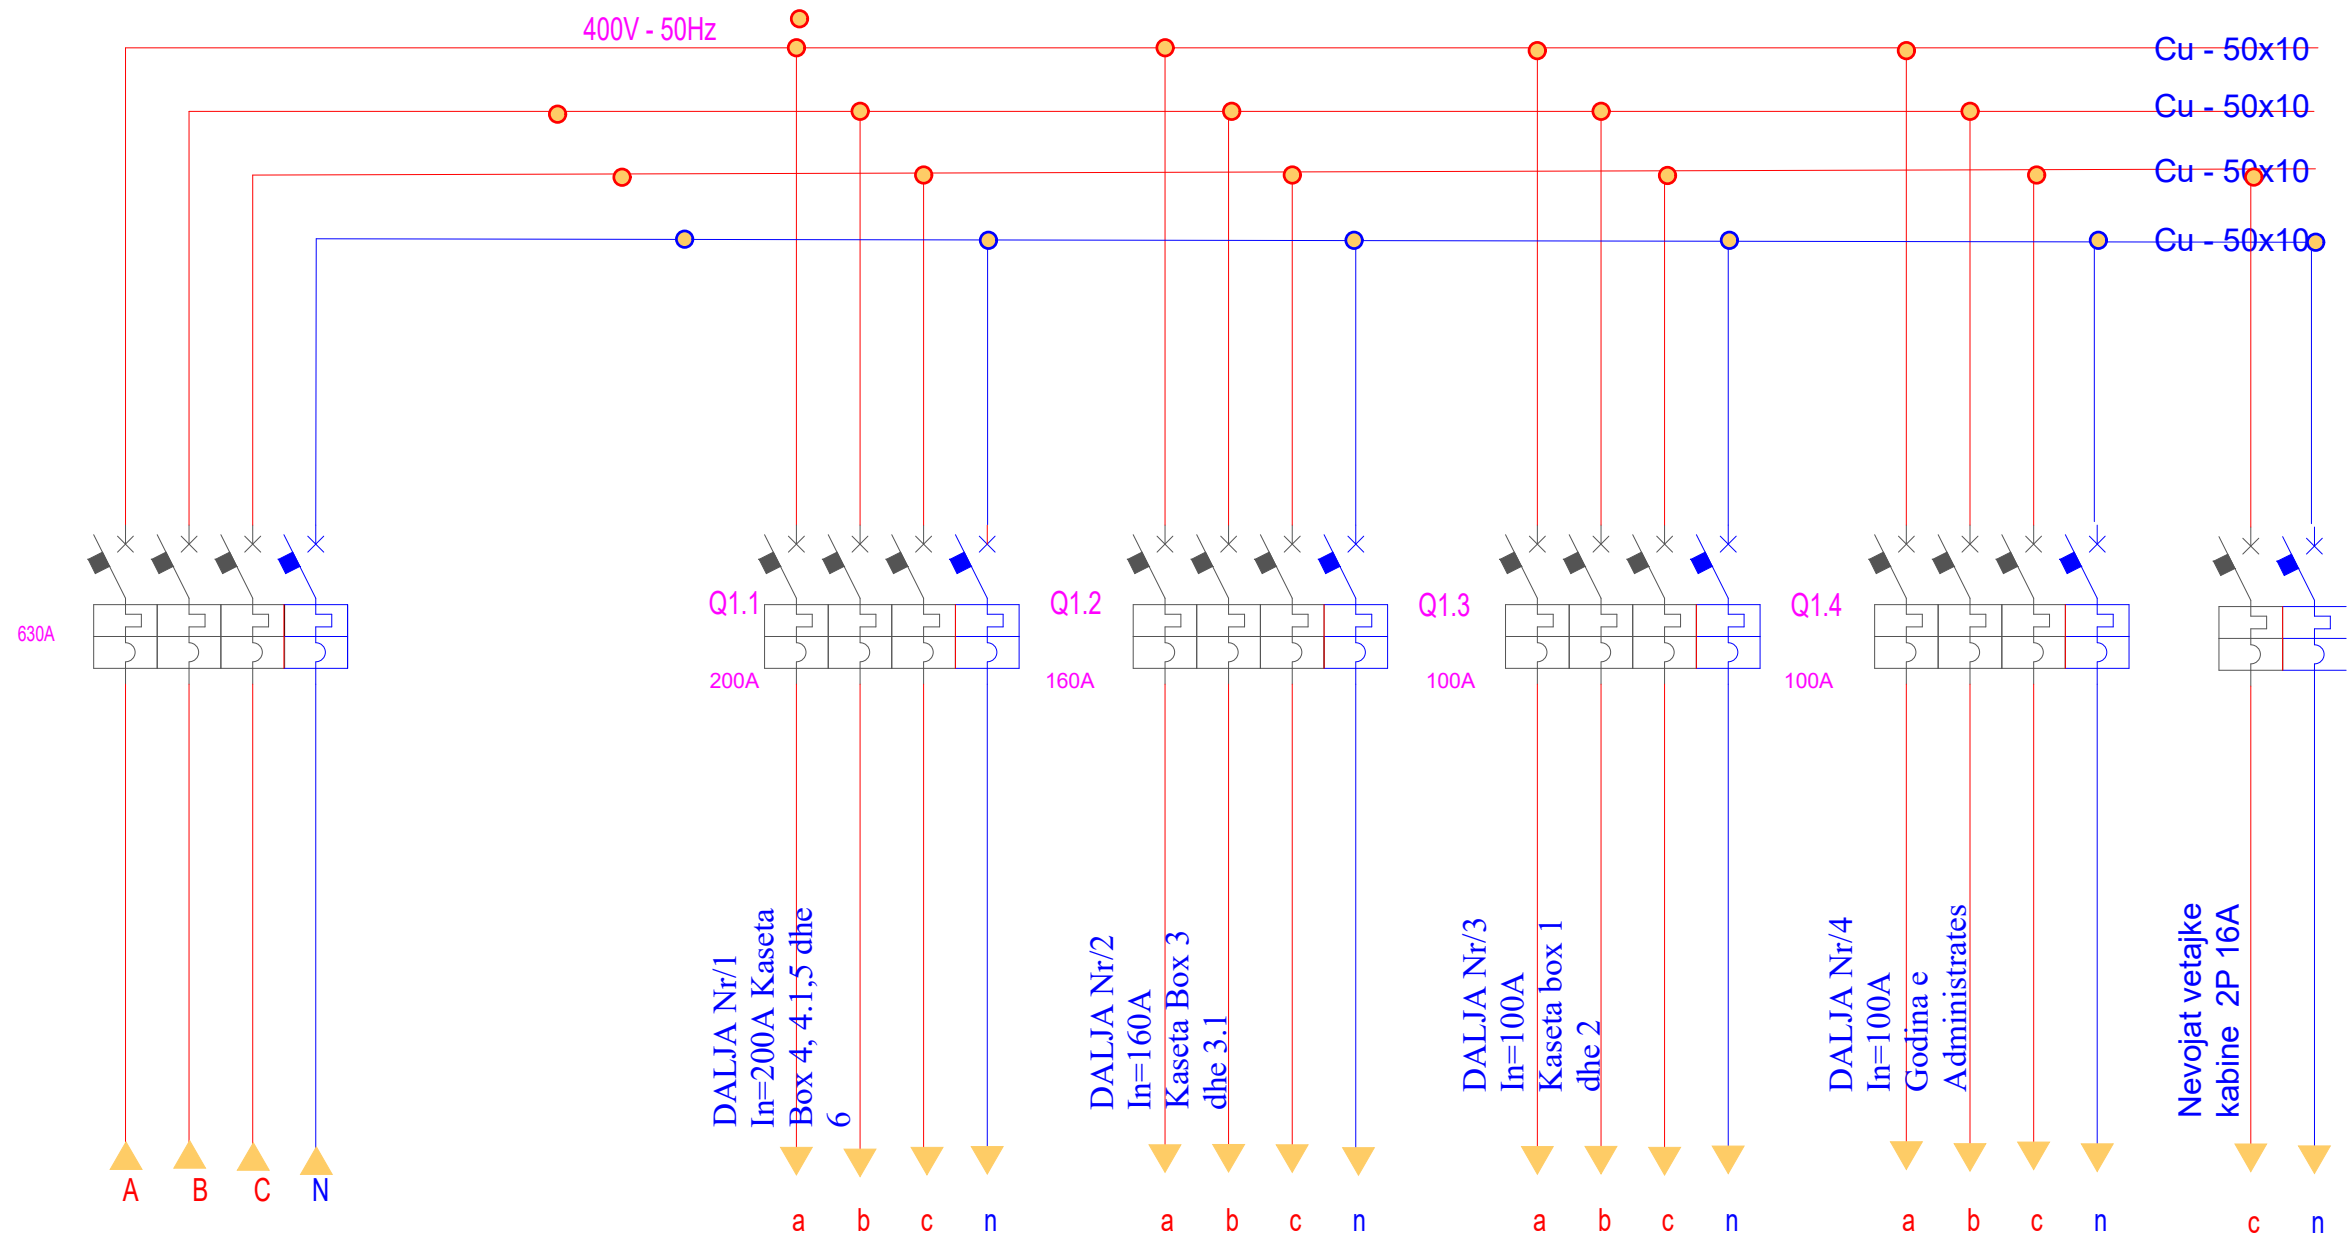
400V - 50Hz

Cu - 50x10
Cu - 50x10
Cu - 50x10
Cu - 50x10

630A

Q1.1
200A

Q1.2
160A

Q1.3
100A

Q1.4
100A

DALJA Nr/1 In=200A Kaseta Box 4, 4.1,5 dhe 6

DALJA Nr/2 In=160A Kaseta Box 3 dhe 3.1

DALJA Nr/3 In=100A Kaseta box 1 dhe 2

DALJA Nr/4 In=100A Godina e Administrates

Nevojat vetajke kabine 2P 16A

A B C N

a b c n a b c n a b c n a b c n c n